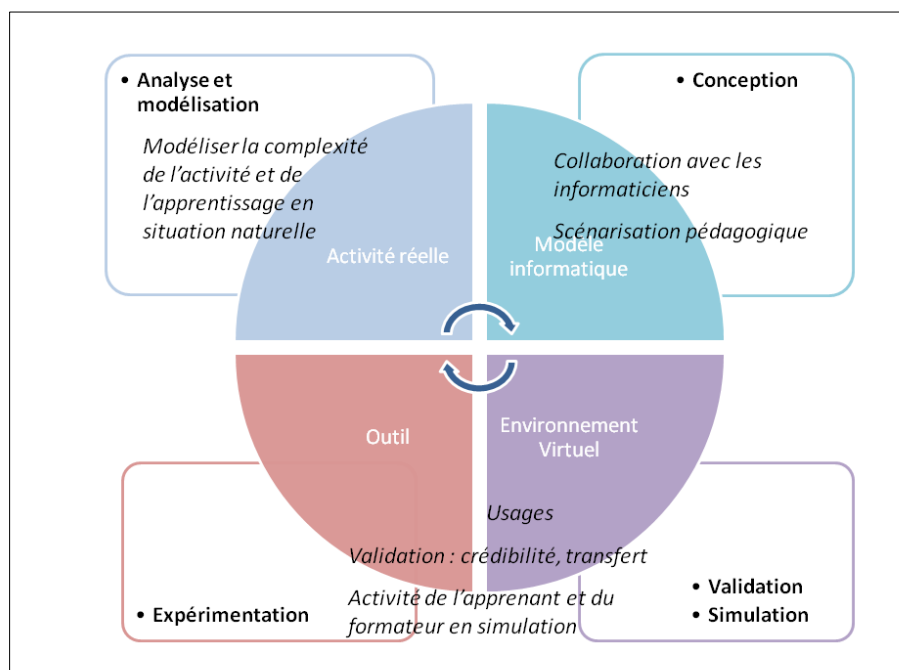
• Analyse et modélisation

Modéliser la complexité de l'activité et de l'apprentissage en situation naturelle

• Conception

Collaboration avec les informaticiens

Scénarisation pédagogique

Activité réelle

Modèle informatique

Outil

Environnement Virtuel

Usages

Validation : crédibilité, transfert

Activité de l'apprenant et du formateur en simulation

• Expérimentation

• Validation
• Simulation